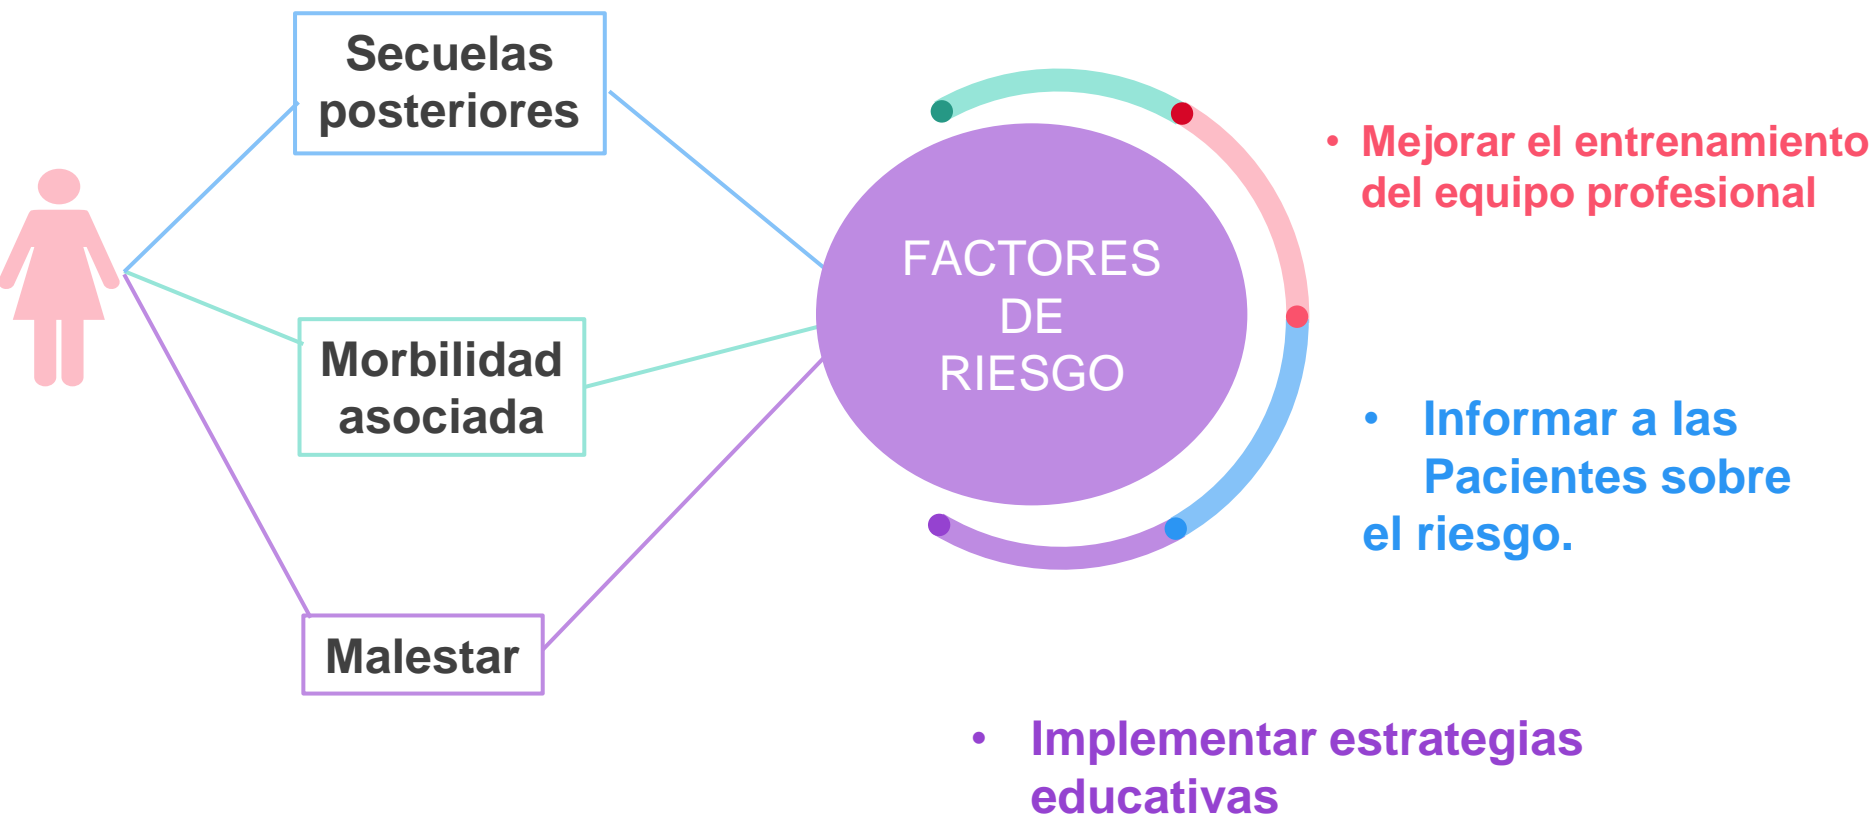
Secuelas posteriores

Morbilidad asociada

Malestar

FACTORES DE RIESGO

• Mejorar el entrenamiento del equipo profesional

• Informar a las Pacientes sobre el riesgo.

• Implementar estrategias educativas